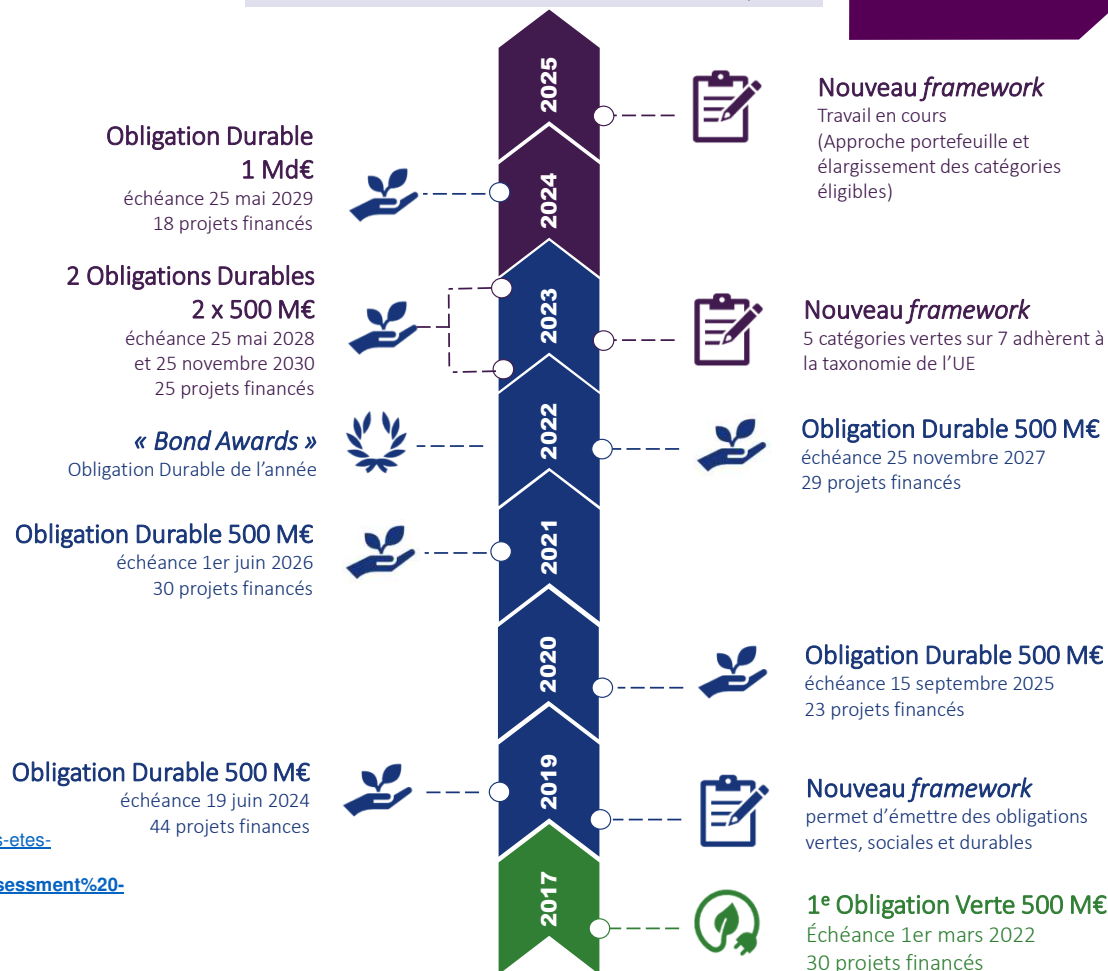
2025

Nouveau *framework*
Travail en cours
(Approche portefeuille et élargissement des catégories éligibles)

Obligation Durable
1 Md€
échéance 25 mai 2029
18 projets financés

2024

2 Obligations Durables
2 x 500 M€
échéance 25 mai 2028
et 25 novembre 2030
25 projets financés

2023

Nouveau *framework*
5 catégories vertes sur 7 adhèrent à la taxonomie de l'UE

*« Bond Awards »*
Obligation Durable de l'année

2022

Obligation Durable 500 M€
échéance 25 novembre 2027
29 projets financés

Obligation Durable 500 M€
échéance 1er juin 2026
30 projets financés

2021

2020

Obligation Durable 500 M€
échéance 15 septembre 2025
23 projets financés

Obligation Durable 500 M€
échéance 19 juin 2024
44 projets finances

2019

Nouveau *framework*
permet d'émettre des obligations vertes, sociales et durables

s-etes-

sessment%20-

2017

1$^{e}$ Obligation Verte 500 M€
Échéance 1er mars 2022
30 projets financés